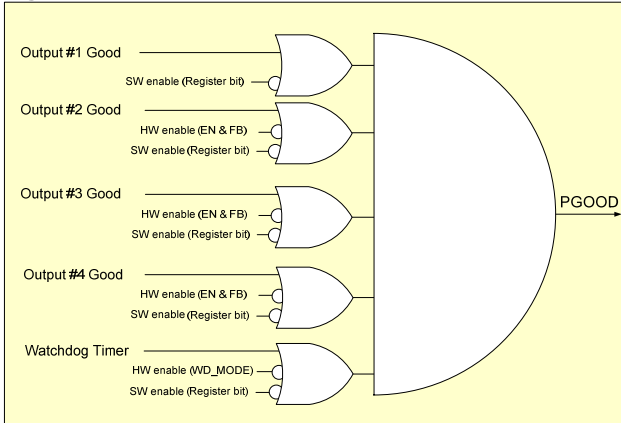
Output #1 Good
SW enable (Register bit)
Output #2 Good
HW enable (EN & FB)
SW enable (Register bit)
Output #3 Good
HW enable (EN & FB)
SW enable (Register bit)
Output #4 Good
HW enable (EN & FB)
SW enable (Register bit)
Watchdog Timer
HW enable (WD_MODE)
SW enable (Register bit)
PGOOD